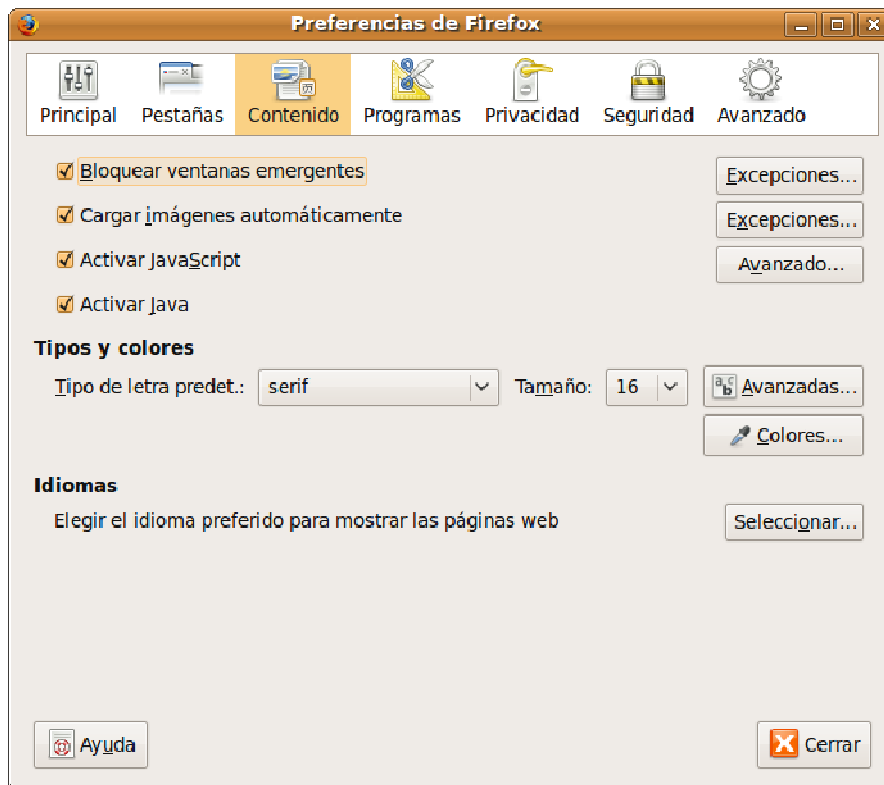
Preferencias de Firefox

Principal Pestañas Contenido Programas Privacidad Seguridad Avanzado

Bloquear ventanas emergentes
Excepciones...

Cargar imágenes automáticamente
Excepciones...

Activar JavaScript
Avanzado...

Activar Java

Tipos y colores

Tipo de letra predet.: serif Tamaño: 16 Avanzadas...

Colores...

Idiomas

Elegir el idioma preferido para mostrar las páginas web Seleccionar...

Ayuda

Cerrar